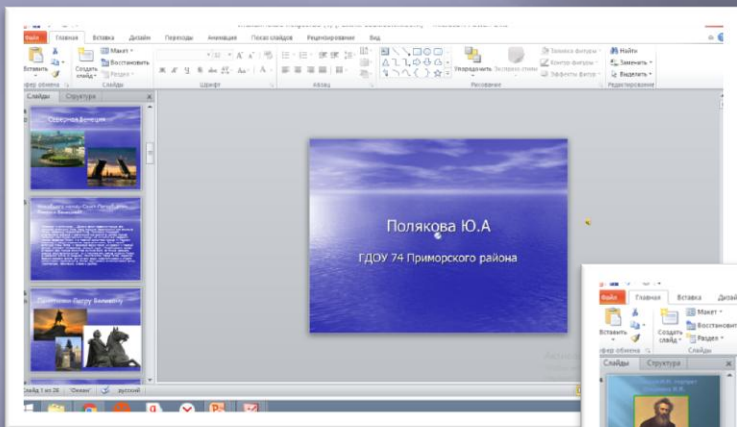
Файл Главная Вставка Дизайн Переходы Анимация Показ слайдов Рецензирование Вид

Вставить Создать слайд Макет Восстановить Раздел Буфер обмена Слайды Шрифт Абзац Рисование Упорядочить Экспресс-стили Заливка фигуры Контур фигуры Эффекты фигур Найти Заменить Выделить Редактирование

Слайды Структура

Северная Венеция

Памятник Петру Великому

Полякова Ю.А

ГДОУ 74 Приморского района

Слайд 1 из 28 "Океан" русский

Файл Главная Вставка Дизай

Вставить Создать слайд Макет Восстановит Раздел Буфер обмена Слайды

Слайды Структура